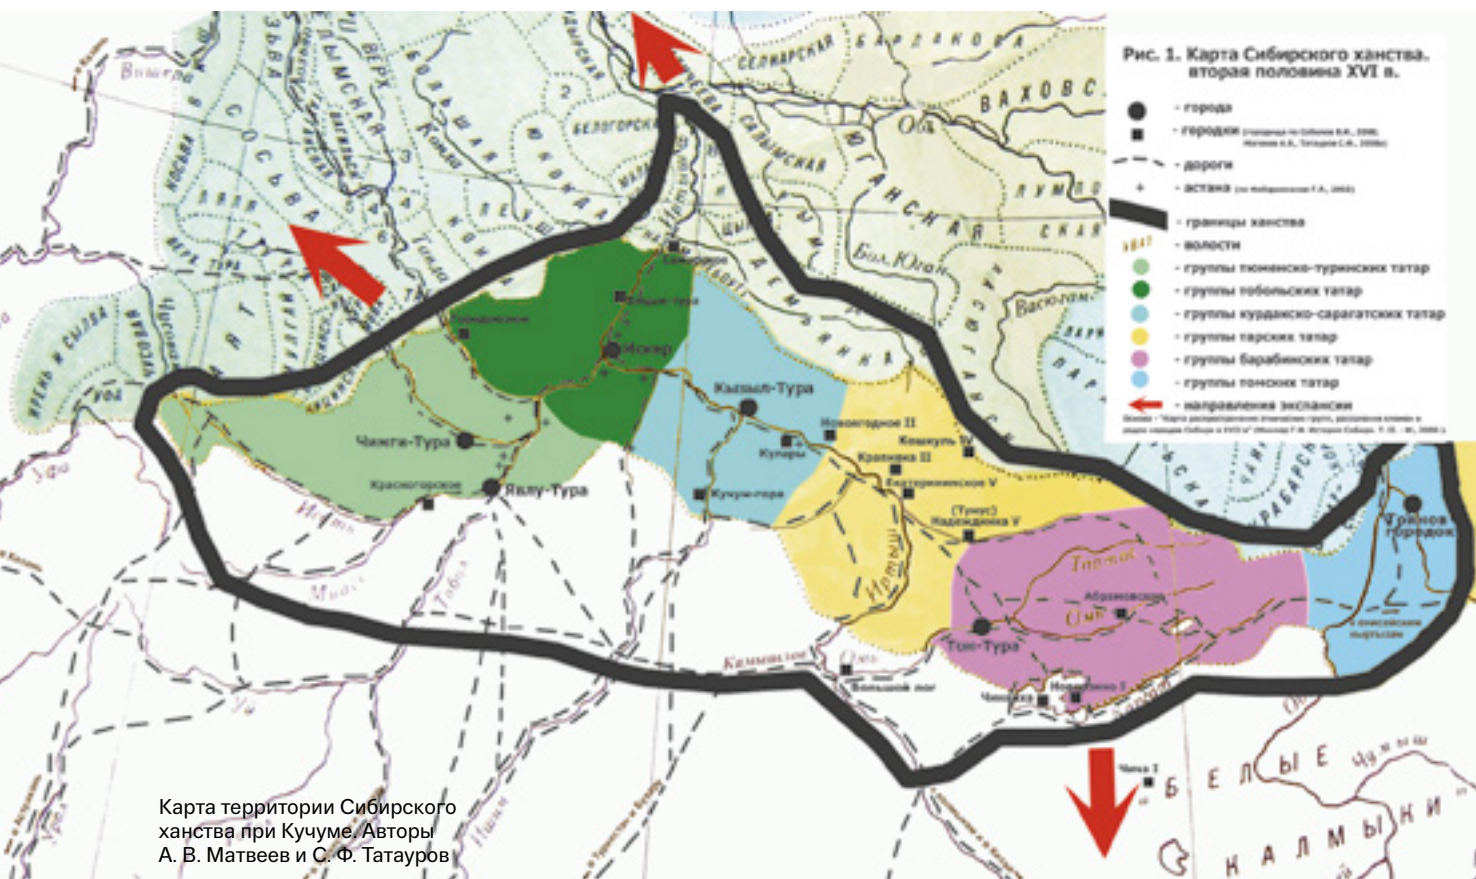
Рис. 1. Карта Сибирского ханства. вторая половина XVI в.

- города
- городки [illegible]
- дороги
- астана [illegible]
- границы ханства
- волости
- группы тюменско-туринских татар
- группы тобольских татар
- группы курдакско-саргатских татар
- группы тарских татар
- группы барабинских татар
- группы томских татар
- направления экспансии

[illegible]

Вишера
Сосьва
Лозьва
Верх. Тура
Чусовая
Ирень и Сылва
Уфа
Пелымская
Белогорская
Сапымская
Бардакова
Ваховс.
Об
Югранская
Бол. Юган
Васюган
Демьянка
Иртыш
Самородово
Эпанчина
Искер
Кызыл-Тура
Чинги-Тура
Явлу-Тура
Красногорское
Новоягодное II
Кошкуль IV
Кралинка II
Купары
Кучум-гора
Екатерининское V
(Тарыс)
Надеждинка V
Тара
Омь
Абрамовское
Тон-Тура
Тянов городок
Енисейские кыргызы
Камышлов
Большой лог
Чича I
Чиняиха
Новочемское I
Ишим
Тобол
Исеть
Миасс
Белые Калмыки

Карта территории Сибирского ханства при Кучуме. Авторы А. В. Матвеев и С. Ф. Татауров